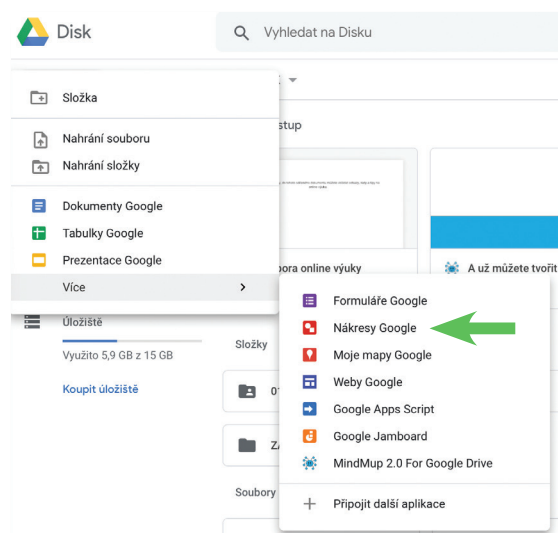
Disk

Vyhledat na Disku

Složka

Nahrání souboru

Nahrání složky

Dokumenty Google

Tabulky Google

Prezentace Google

Více

stup

pora online výuky

A už můžete tvořit

Úložiště

Využito 5,9 GB z 15 GB

Koupit úložiště

Složky

01

Z

Soubory

Formuláře Google

Nákresy Google

Moje mapy Google

Weby Google

Google Apps Script

Google Jamboard

MindMup 2.0 For Google Drive

Připojit další aplikace